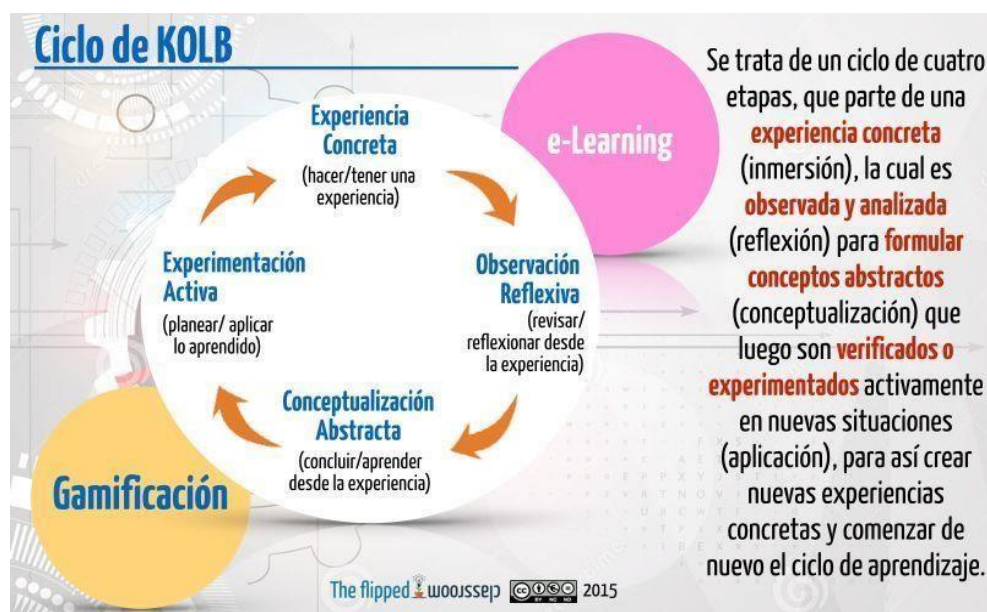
Ciclo de KOLB

Experiencia Concreta
(hacer/tener una experiencia)

Observación Reflexiva
(revisar/ reflexionar desde la experiencia)

Conceptualización Abstracta
(concluir/aprender desde la experiencia)

Experimentación Activa
(planear/ aplicar lo aprendido)

e-Learning

Gamificación

Se trata de un ciclo de cuatro etapas, que parte de una experiencia concreta (inmersión), la cual es observada y analizada (reflexión) para formular conceptos abstractos (conceptualización) que luego son verificados o experimentados activamente en nuevas situaciones (aplicación), para así crear nuevas experiencias concretas y comenzar de nuevo el ciclo de aprendizaje.

The flipped classroom 2015